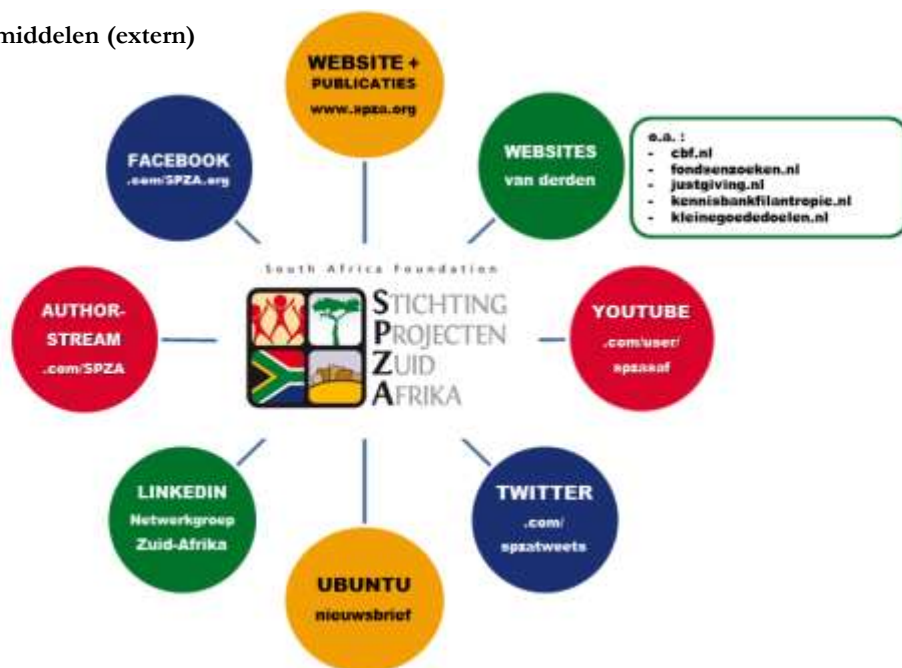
middelen (extern)

WEBSITE + PUBLICATIES www.spza.org

FACEBOOK .com/SPZA.org

WEBSITES van derden

o.a. :
- cbf.nl
- fondsenzoeken.nl
- justgiving.nl
- kennisbankfilantropie.nl
- kleinegoededoelen.nl

South Africa Foundation

STICHTING PROJECTEN ZUID AFRIKA

AUTHOR-STREAM .com/SPZA

YOUTUBE .com/user/ spzasaf

LINKEDIN Netwerkgroep Zuid-Afrika

TWITTER .com/ spzatweets

UBUNTU nieuwsbrief